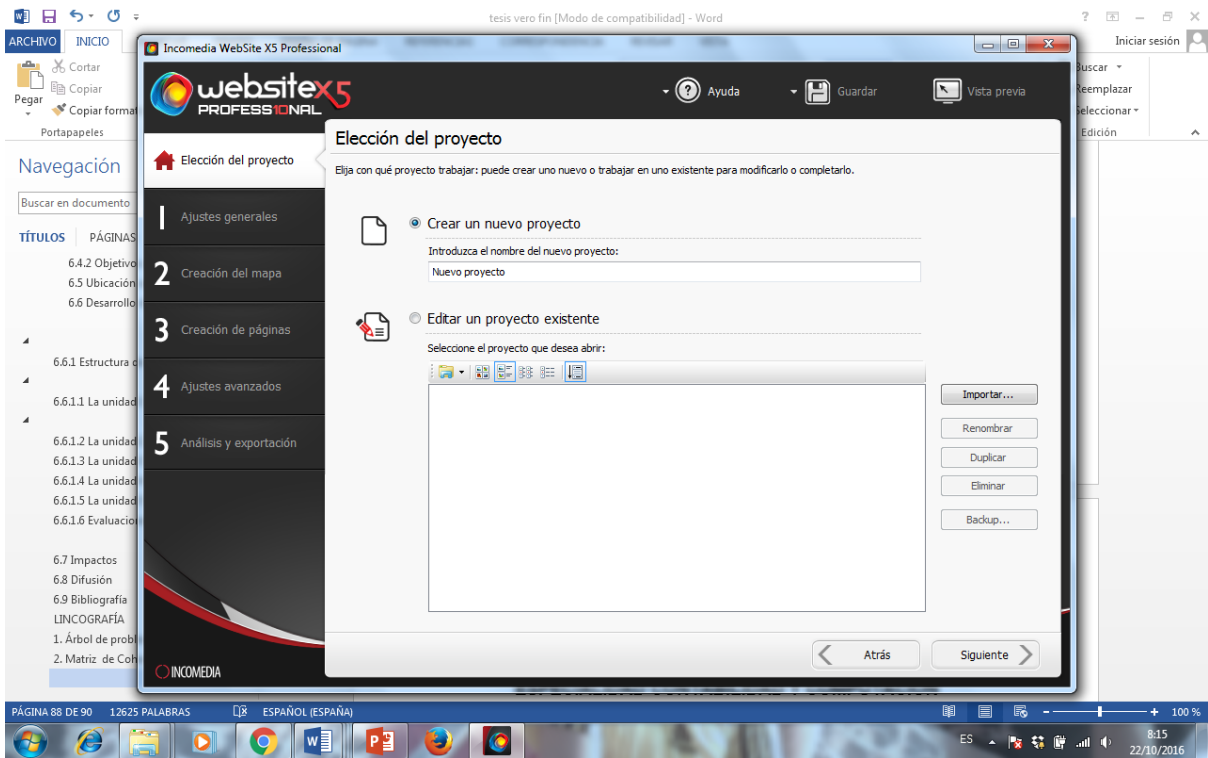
tesis vero fin [Modo de compatibilidad] - Word

ARCHIVO INICIO

Iniciar sesión

Cortar
Copiar
Pegar
Copiar format
Portapapeles

Buscar
Reemplazar
Seleccionar
Edición

Navegación

Buscar en documento

TÍTULOS PÁGINAS

6.4.2 Objetiv
6.5 Ubicació
6.6 Desarrollo

6.6.1 Estructura d

6.6.1.1 La unidad

6.6.1.2 La unidad
6.6.1.3 La unidad
6.6.1.4 La unidad
6.6.1.5 La unidad
6.6.1.6 Evaluacio

6.7 Impactos
6.8 Difusión
6.9 Bibliografía
LINCOGRAFÍA
1. Árbol de probl
2. Matriz de Coh

Incomedia WebSite X5 Professional

website X5 PROFESSIONAL

Ayuda
Guardar
Vista previa

Elección del proyecto

1 Ajustes generales
2 Creación del mapa
3 Creación de páginas
4 Ajustes avanzados
5 Análisis y exportación

INCOMEDIA

Elección del proyecto

Elija con qué proyecto trabajar: puede crear uno nuevo o trabajar en uno existente para modificarlo o completarlo.

Crear un nuevo proyecto

Introduzca el nombre del nuevo proyecto:

Nuevo proyecto

Editar un proyecto existente

Seleccione el proyecto que desea abrir:

Importar...
Renombrar
Duplicar
Eliminar
Backup...

Atrás
Siguiente

PÁGINA 88 DE 90 12625 PALABRAS ESPAÑOL (ESPAÑA) 100 %

ES 8:15 22/10/2016